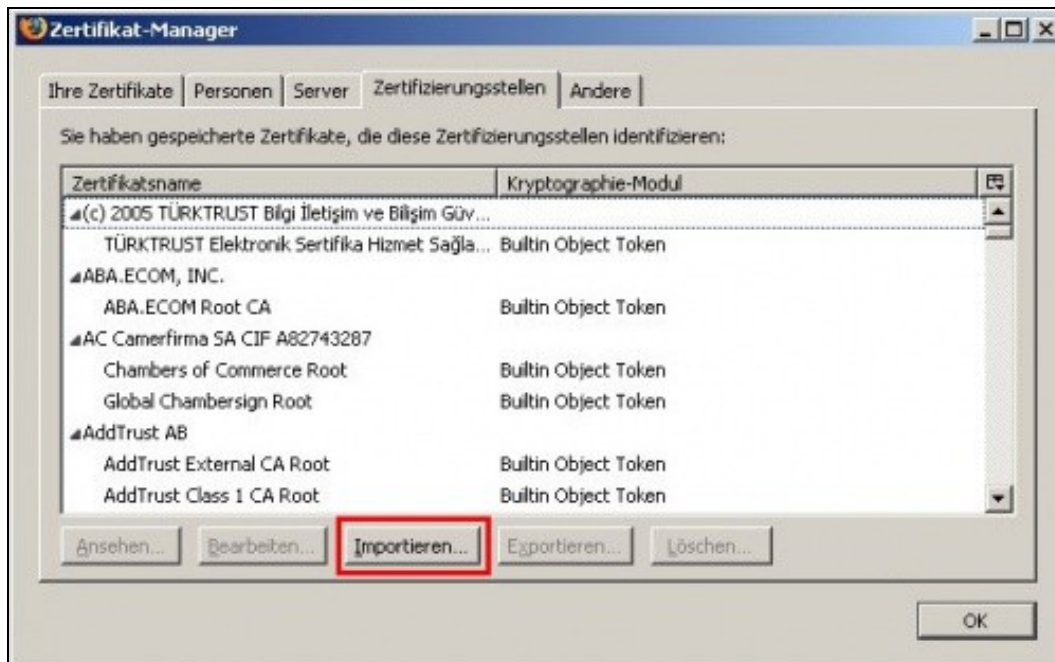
Zertifikat-Manager

Ihre Zertifikate | Personen | Server | Zertifizierungsstellen | Andere

Sie haben gespeicherte Zertifikate, die diese Zertifizierungsstellen identifizieren:

| Zertifikatsname | Kryptographie-Modul |
|---|---|
| ◢(c) 2005 TÜRKTRUST Bilgi İletişim ve Bilişim Güv... | |
| TÜRKTRUST Elektronik Sertifika Hizmet Sağla... | Builtin Object Token |
| ◢ABA.ECOM, INC. | |
| ABA.ECOM Root CA | Builtin Object Token |
| ◢AC Camerfirma SA CIF A82743287 | |
| Chambers of Commerce Root | Builtin Object Token |
| Global Chambersign Root | Builtin Object Token |
| ◢AddTrust AB | |
| AddTrust External CA Root | Builtin Object Token |
| AddTrust Class 1 CA Root | Builtin Object Token |

Ansehen... | Bearbeiten... | Importieren... | Exportieren... | Löschen...

OK